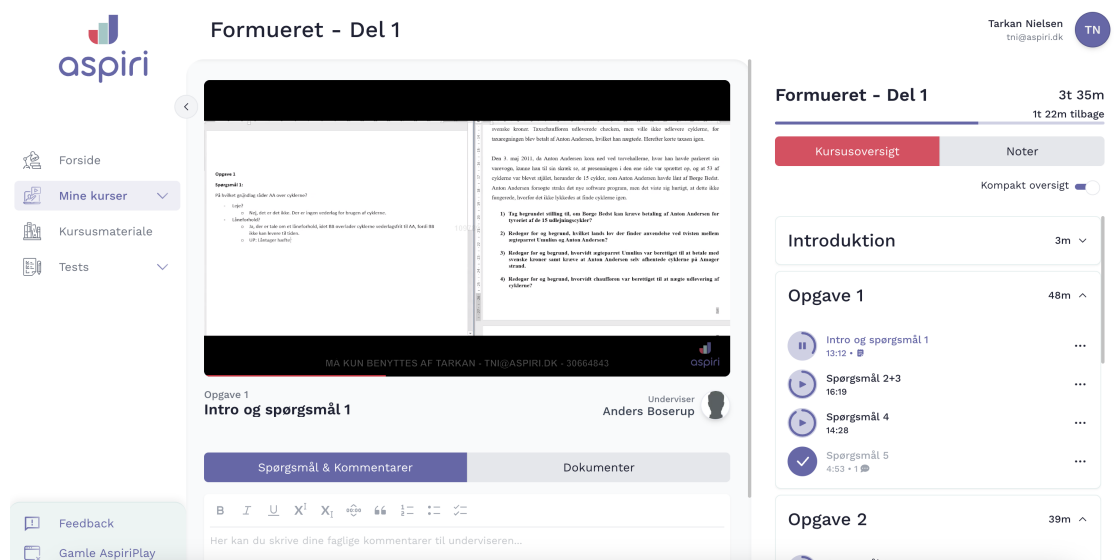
aspiri

Forside
Mine kurser
Kursusmateriale
Tests

Feedback
Gamle AspiriPlay

Formueret - Del 1

Tarkan Nielsen
tni@aspiri.dk
TN

Opgave 1
Spørgsmål 1:
På hvilket grundlag tilder AA over cyklerne?
Løst?
Nej, det er det ikke. Der er ingen ordning for krugen af cyklerne.
Ejerforhold?
Ja, der er tale om et ejerforhold, idet BB overlader cyklerne ordentligt til AA, forid BB ikke kan levere til tiden.
UP: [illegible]

svenske kroner. Taxachaufføren udleverede checken, men ville ikke udlevere cyklerne, før taxaregningen blev betalt af Anton Andersen, hvilket han nægtede. Herefter kørte taxaen igen.

Den 3. maj 2011, da Anton Andersen kom ned ved torvehallerne, hvor han havde parkeret sin varevogn, kunne han til sin skræk se, at presenningen i den ene side var sprættet op, og at 53 af cyklerne var blevet stjålet, herunder de 15 cykler, som Anton Andersen havde fået af Børge Bolst. Anton Andersen forsøgte straks det nye software program, men det viste sig hurtigt, at dette ikke fungerede, hvorfor det ikke lykkedes at finde cyklerne igen.

1) Tag begrundet stilling til, om Børge Bolst kan kræve betaling af Anton Andersen for tyveriet af de 15 udlejningscykler?
2) Redegør for og begrund, hvilket lands lov der finder anvendelse ved tvisten mellem ugtsparret Umulius og Anton Andersen?
3) Redegør for og begrund, hvorvidt ægteparret Umulius var berettiget til at betale med svenske kroner samt kræve at Anton Andersen selv afhentede cyklerne på Amager strand.
4) Redegør for og begrund, hvorvidt chaufføren var berettiget til at nægte udlevering af cyklerne?

MA KUN BENYTTES AF TARKAN - TNI@ASPIRI.DK - 30664843

Opgave 1
Intro og spørgsmål 1

Underviser
Anders Boserup

Spørgsmål & Kommentarer
Dokumenter

B I U $X^2$ $X_1$ 

Her kan du skrive dine faglige kommentarer til underviseren...

Formueret - Del 1
3t 35m
1t 22m tilbage

Kursusoversigt
Noter
Kompakt oversigt

Introduktion 3m
Opgave 1 48m
Intro og spørgsmål 1
13:12 •
Spørgsmål 2+3
16:19
Spørgsmål 4
14:28
Spørgsmål 5
4:53 • 1
Opgave 2 39m